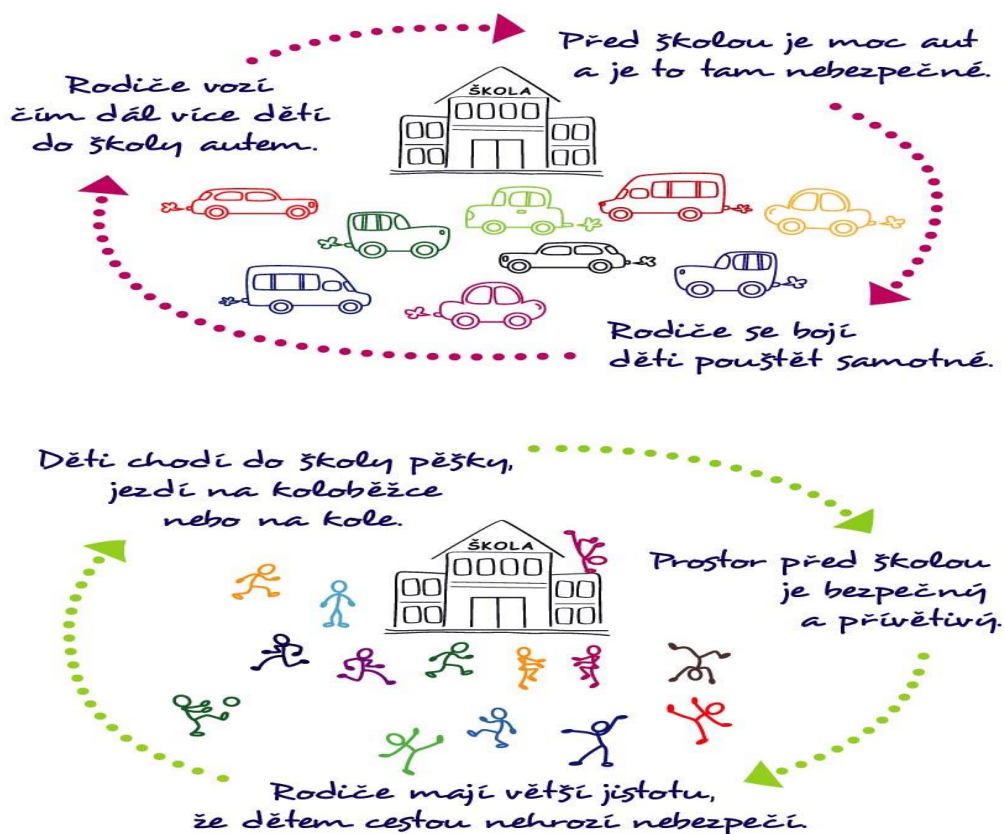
Před školou je moc aut a je to tam nebezpečné.

Rodiče vozí čím dál více dětí do školy autem.

ŠKOLA

Rodiče se bojí děti pouštět samotné.

Děti chodí do školy pěšky, jezdí na koloběžce nebo na kole.

ŠKOLA

Prostor před školou je bezpečný a přívětivý.

Rodiče mají větší jistotu, že dětem cestou nehrozí nebezpečí.